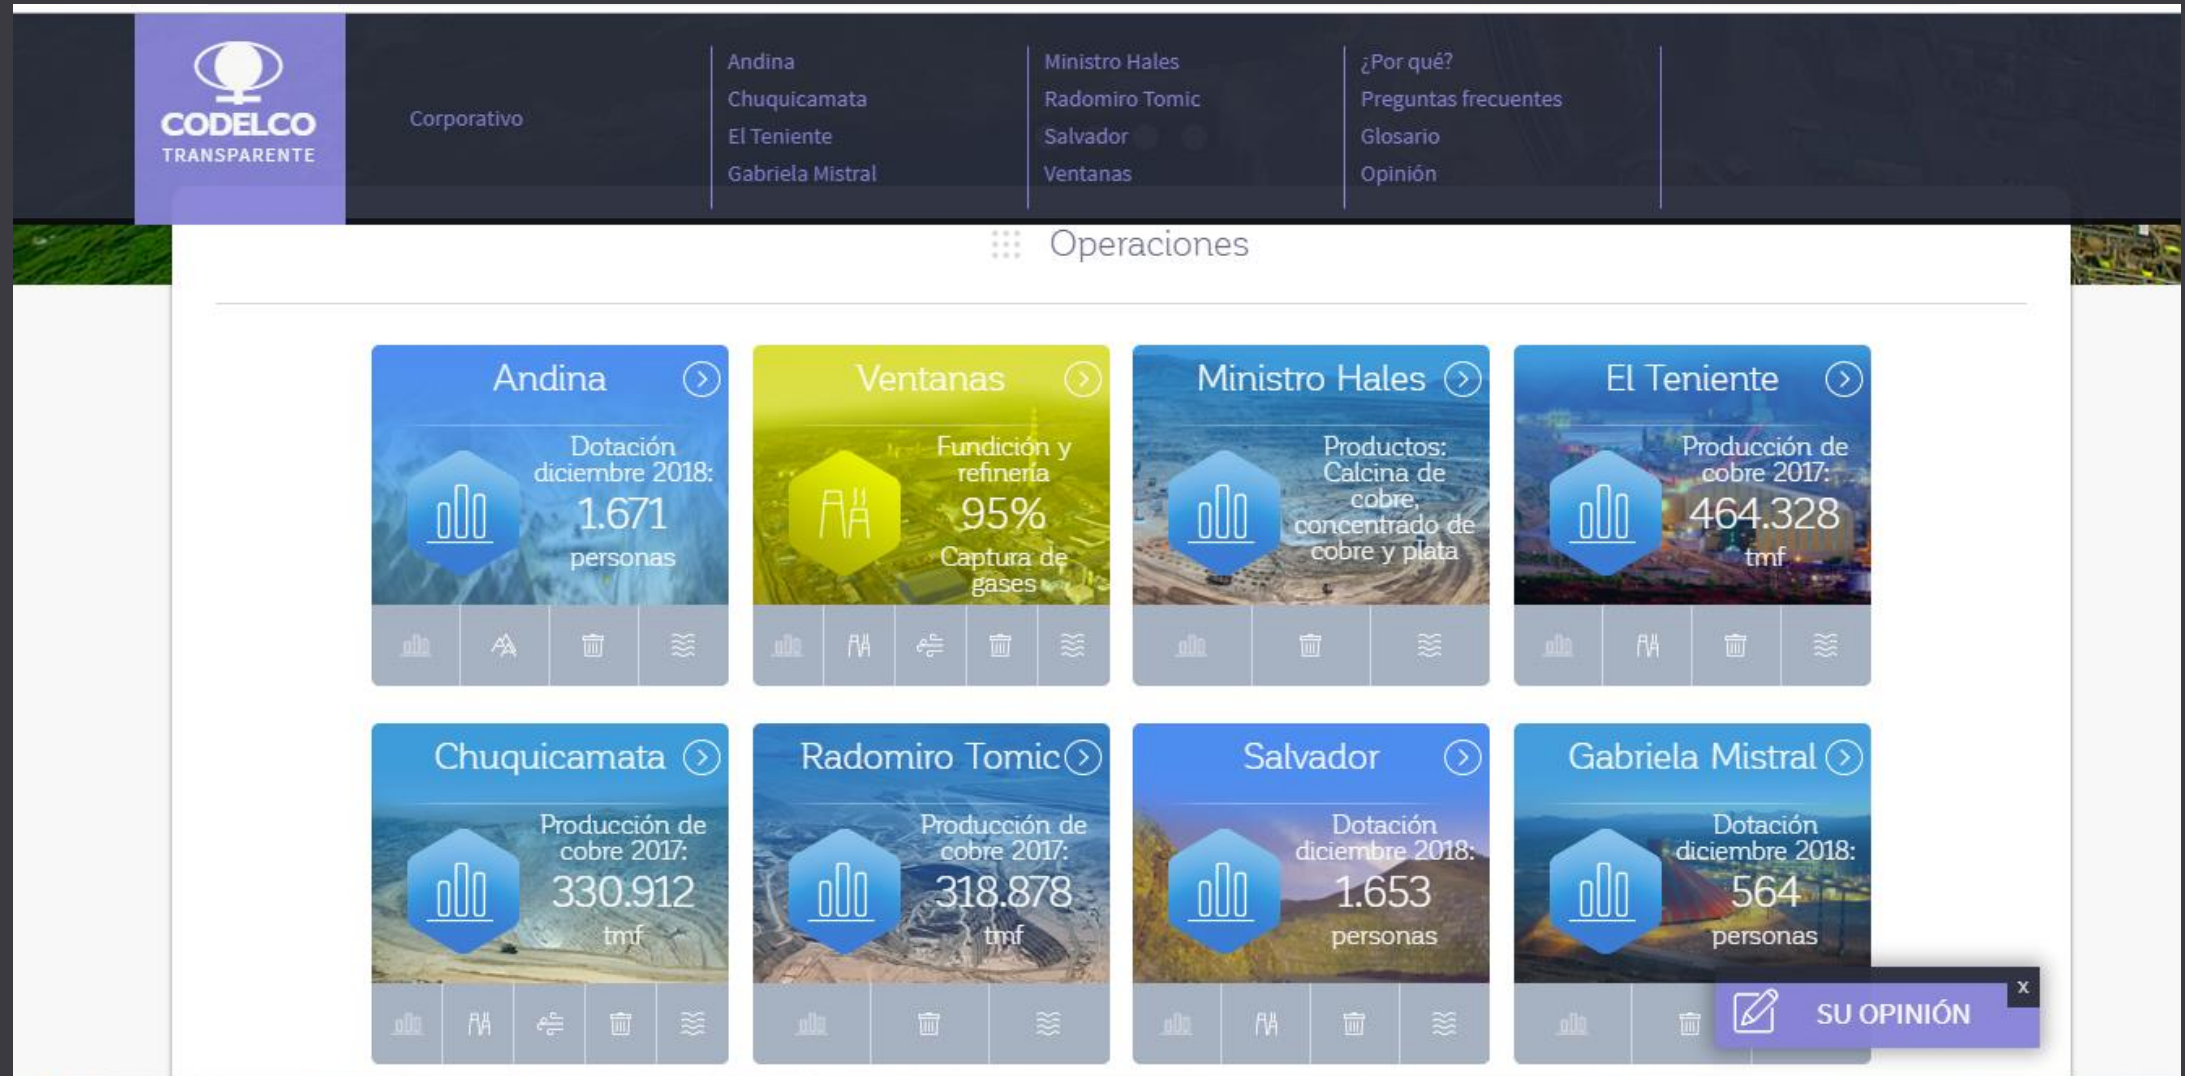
CODELCO
TRANSPARENTE

Corporativo

Andina
Chuquicamata
El Teniente
Gabriela Mistral

Ministro Hales
Radomiro Tomic
Salvador
Ventanas

¿Por qué?
Preguntas frecuentes
Glosario
Opinión

Operaciones

Andina
Dotación diciembre 2018:
1.671
personas

Ventanas
Fundición y refinería
95%
Captura de gases

Ministro Hales
Productos: Calcina de cobre, concentrado de cobre y plata

El Teniente
Producción de cobre 2017:
464.328
tmf

Chuquicamata
Producción de cobre 2017:
330.912
tmf

Radomiro Tomic
Producción de cobre 2017:
318.878
tmf

Salvador
Dotación diciembre 2018:
1.653
personas

Gabriela Mistral
Dotación diciembre 2018:
564
personas

SU OPINIÓN
x